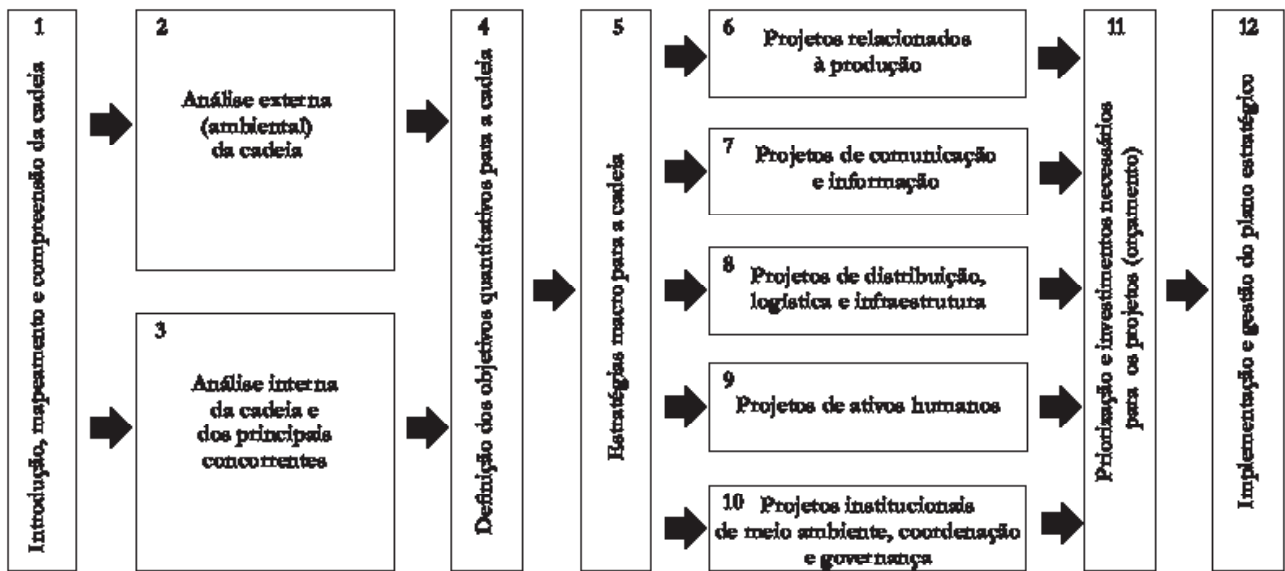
1
Introdução, mapeamento e compreensão da cadeia

2
Análise externa (ambiental) da cadeia

3
Análise interna da cadeia e dos principais concorrentes

4
Definição dos objetivos quantitativos para a cadeia

5
Estratégias macro para a cadeia

6
Projetos relacionados à produção

7
Projetos de comunicação e informação

8
Projetos de distribuição, logística e infraestrutura

9
Projetos de ativos humanos

10
Projetos institucionais de meio ambiente, coordenação e governança

11
Priorização e investimentos necessários para os projetos (orçamento)

12
Implementação e gestão do plano estratégico